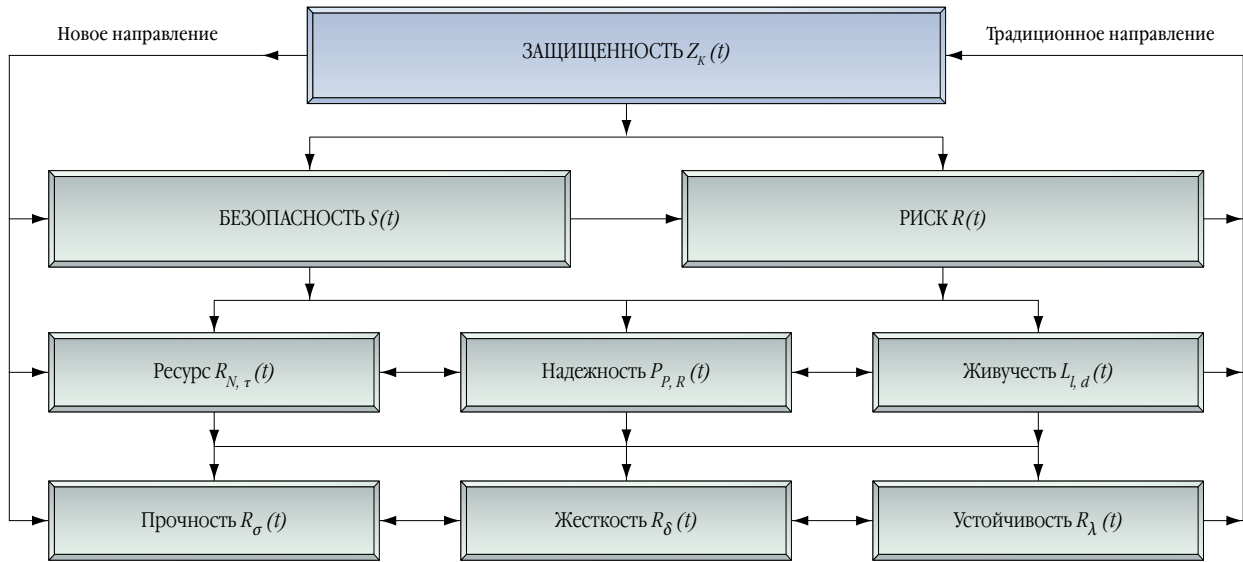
Новое направление

ЗАЩИЩЕННОСТЬ $Z_K(t)$

Традиционное направление

БЕЗОПАСНОСТЬ $S(t)$

РИСК $R(t)$

Ресурс $R_{N,\tau}(t)$

Надежность $P_{P,R}(t)$

Живучесть $L_{l,d}(t)$

Прочность $R_{\sigma}(t)$

Жесткость $R_{\delta}(t)$

Устойчивость $R_{\lambda}(t)$